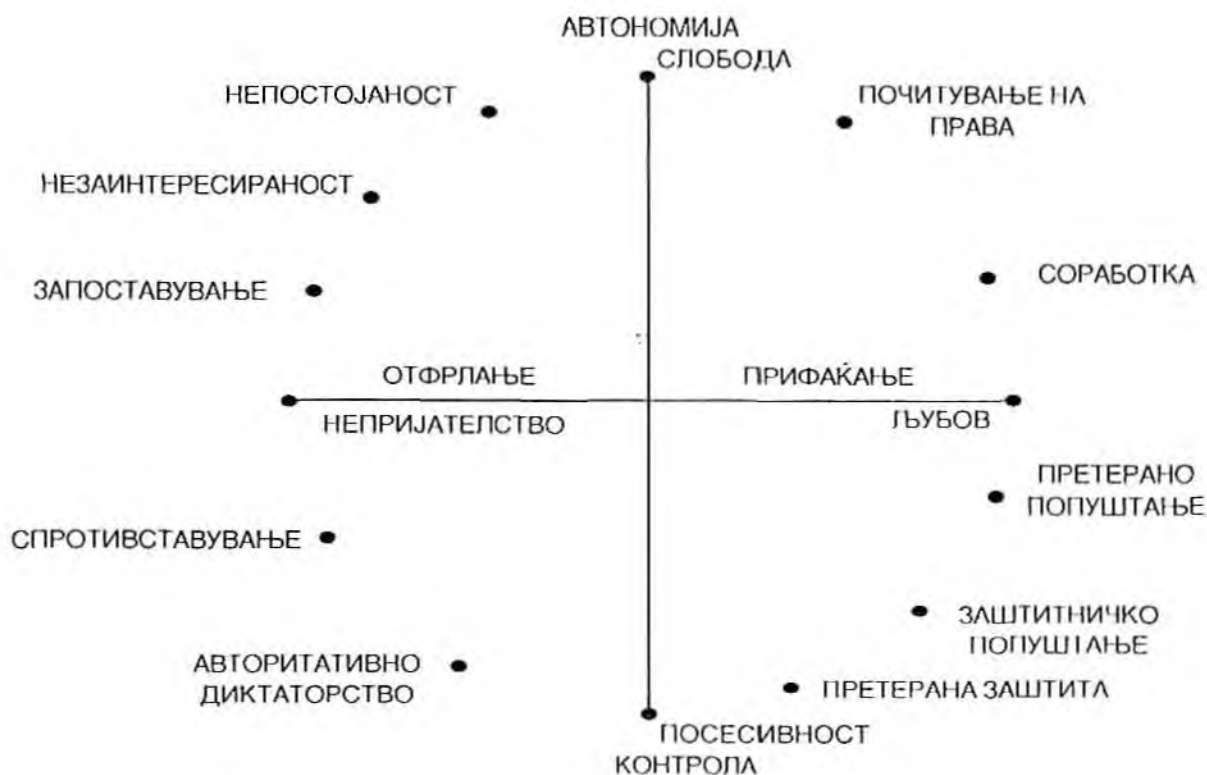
АВТОНОМИЈА
СЛОБОДА

НЕПОСТОЈАНОСТ

ПОЧИТУВАЊЕ НА ПРАВА

НЕЗАИНТЕРЕСИРАНОСТ

ЗАПОСТАВУВАЊЕ

СОРАБОТКА

ОТФРЛАЊЕ

ПРИФАЌАЊЕ

НЕПРИЈАТЕЛСТВО

ЉУБОВ

ПРЕТЕРАНО ПОПУШТАЊЕ

СПРОТИВСТАВУВАЊЕ

ЗАШТИТНИЧКО ПОПУШТАЊЕ

АВТОРИТАТИВНО ДИКТАТОРСТВО

ПРЕТЕРАНА ЗАШТИТА

ПОСЕСИВНОСТ
КОНТРОЛА